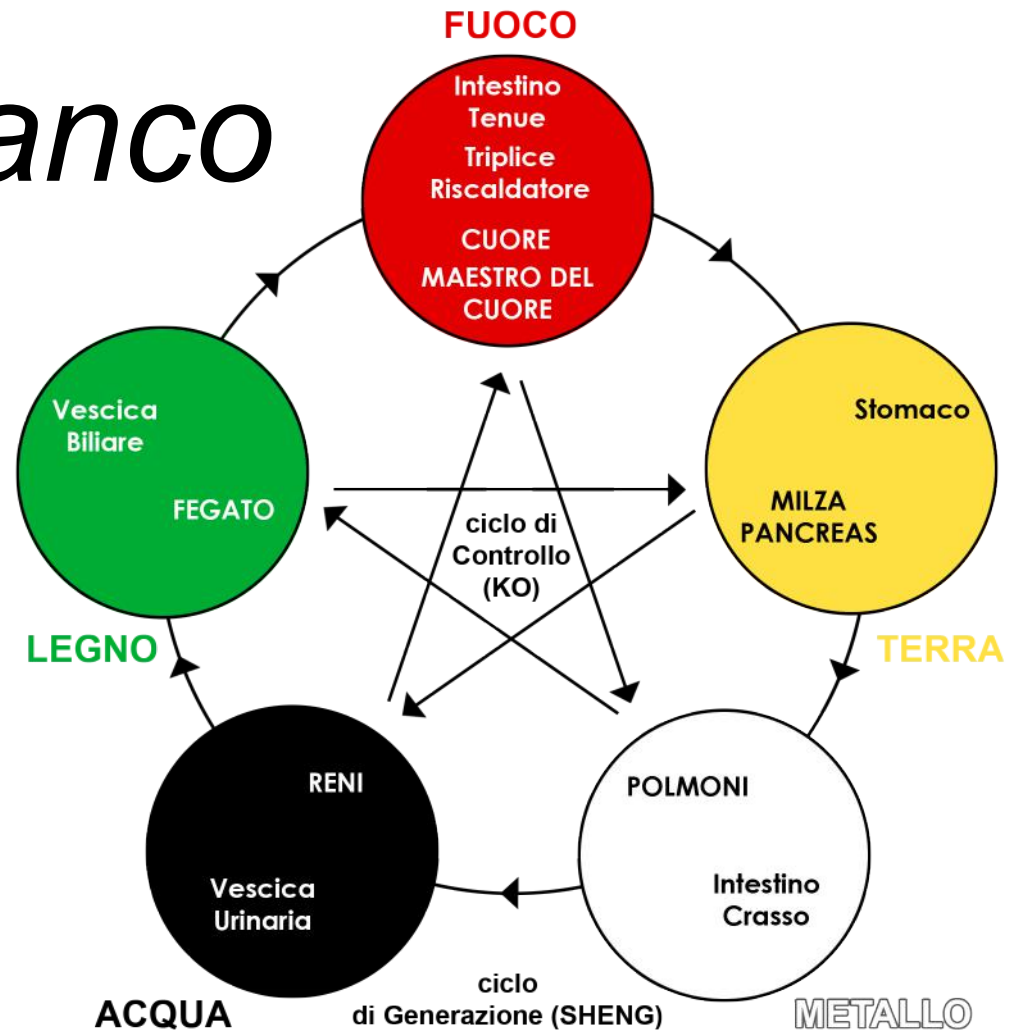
anco

FUOCO

Intestino Tenue
Triplice Riscaldatore
CUORE
MAESTRO DEL CUORE

Vescica Biliare
FEGATO

Stomaco
MILZA PANCREAS

ciclo di Controllo (KO)

LEGNO

TERRA

RENI
Vescica Urinaria

POLMONI
Intestino Crasso

ciclo di Generazione (SHENG)

ACQUA

METALLO